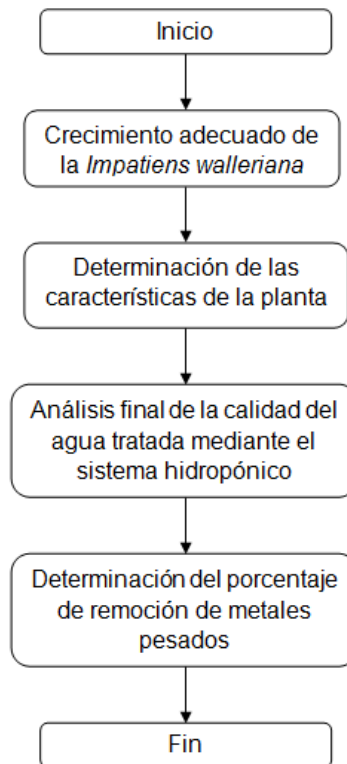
Inicio

Crecimiento adecuado de la Impatiens walleriana

Determinación de las características de la planta

Análisis final de la calidad del agua tratada mediante el sistema hidropónico

Determinación del porcentaje de remoción de metales pesados

Fin